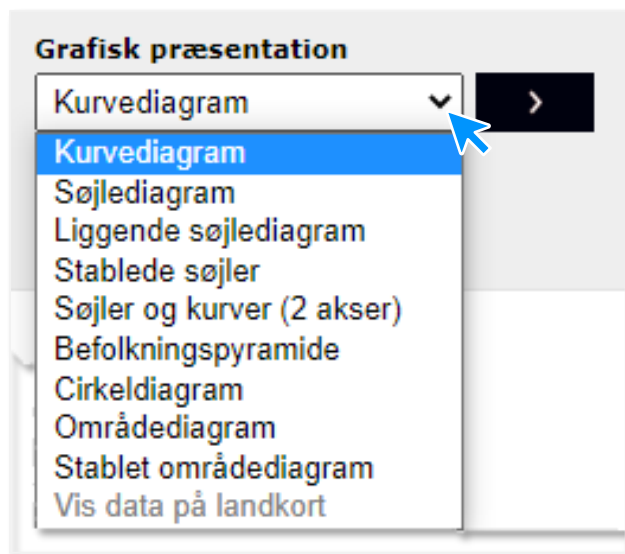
Grafisk præsentation

Kurvediagram

›

Kurvediagram
Søjlediagram
Liggende søjlediagram
Stablede søjler
Søjler og kurver (2 akser)
Befolkningspyramide
Cirkeldiagram
Områdediagram
Stablet områdediagram
Vis data på landkort